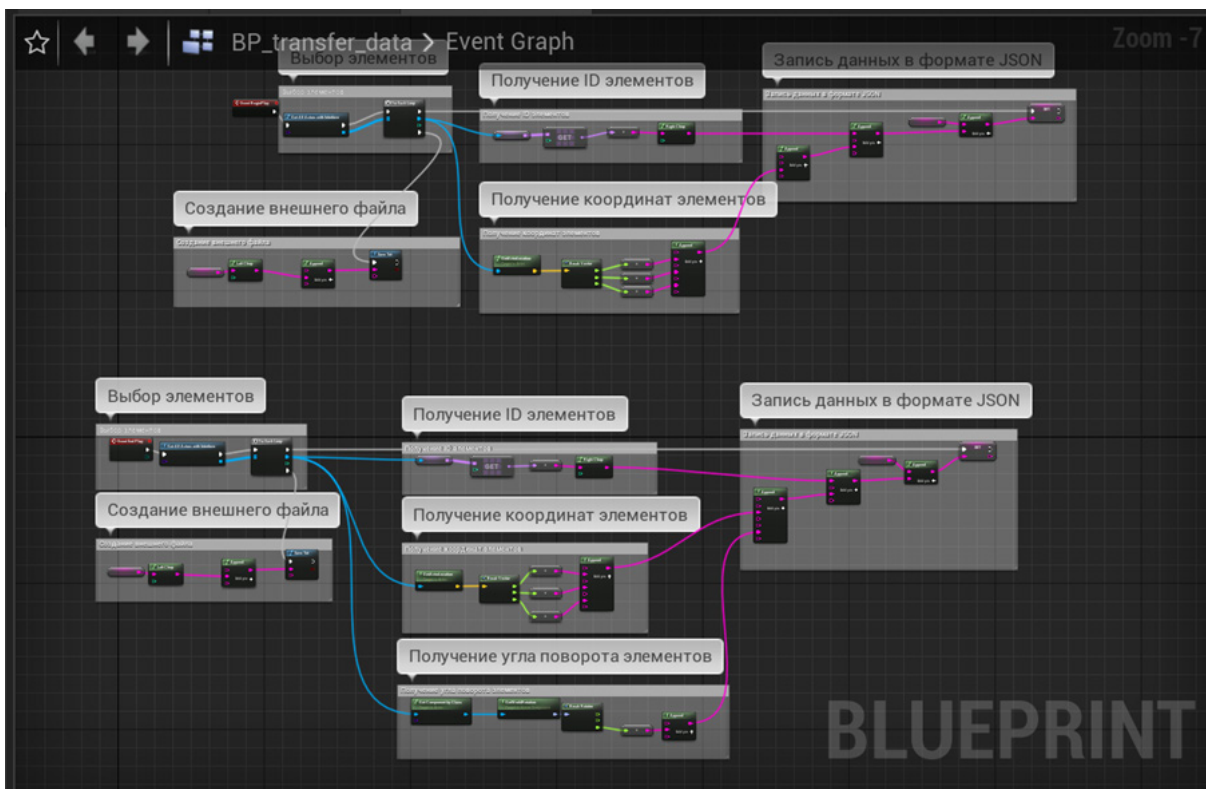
BP_transfer_data > Event Graph

Zoom -7

Выбор элементов

Получение ID элементов

Запись данных в формате JSON

GET

Создание внешнего файла

Получение координат элементов

Выбор элементов

Получение ID элементов

Запись данных в формате JSON

GET

Создание внешнего файла

Получение координат элементов

Получение угла поворота элементов

BLUEPRINT